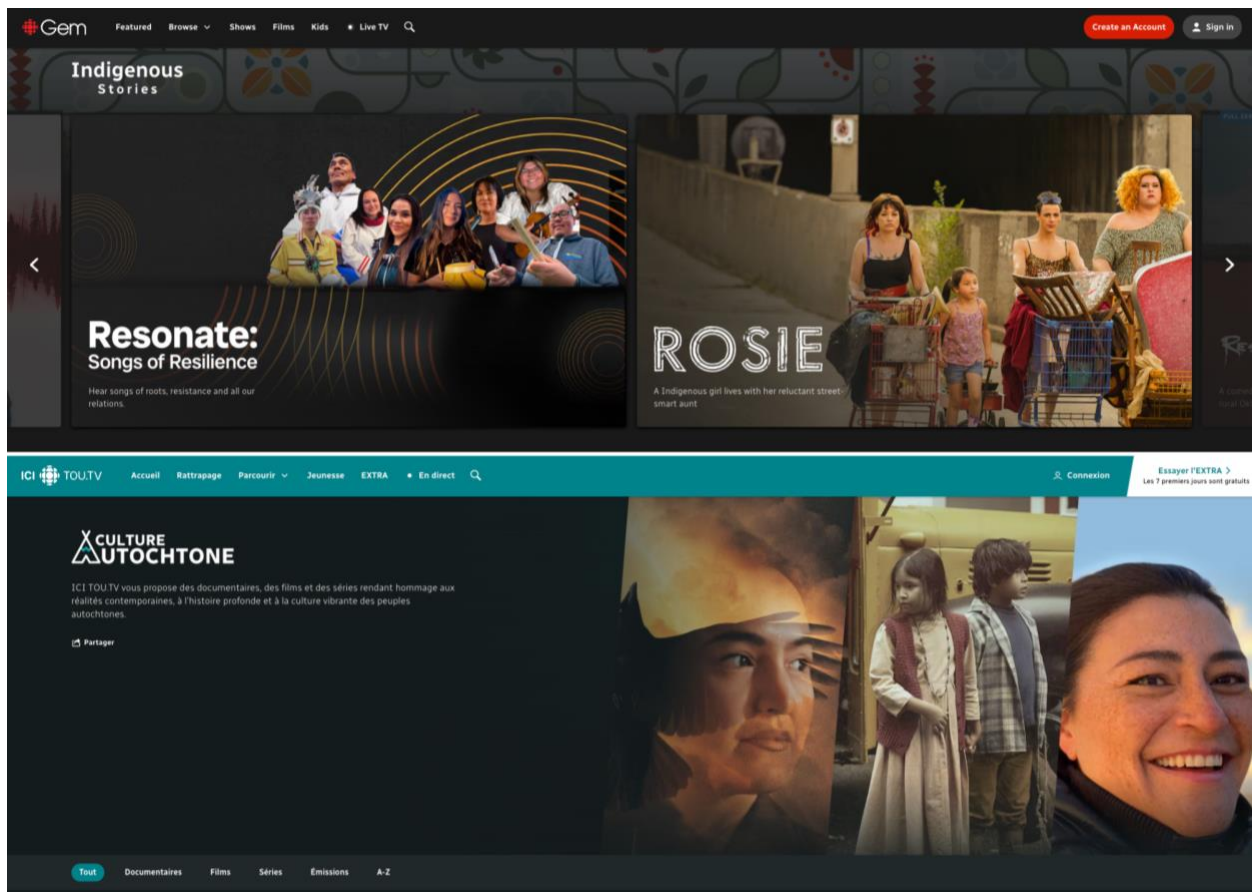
Gem Featured Browse Shows Films Kids Live TV

Create an Account Sign in

Indigenous Stories

Resonate: Songs of Resilience

Hear songs of roots, resistance and all our relations.

ROSIE

A Indigenous girl lives with her reluctant street smart aunt

ICI TOU.TV Accueil Rattrapage Parcourir Jeunesse EXTRA En direct

Connexion

Essayer l'EXTRA >
Les 7 premiers jours sont gratuits

CULTURE AUTOCHTONE

ICI TOU.TV vous propose des documentaires, des films et des séries rendant hommage aux réalités contemporaines, à l'histoire profonde et à la culture vibrante des peuples autochtones.

Partager

Tout Documentaires Films Séries Émissions A-Z